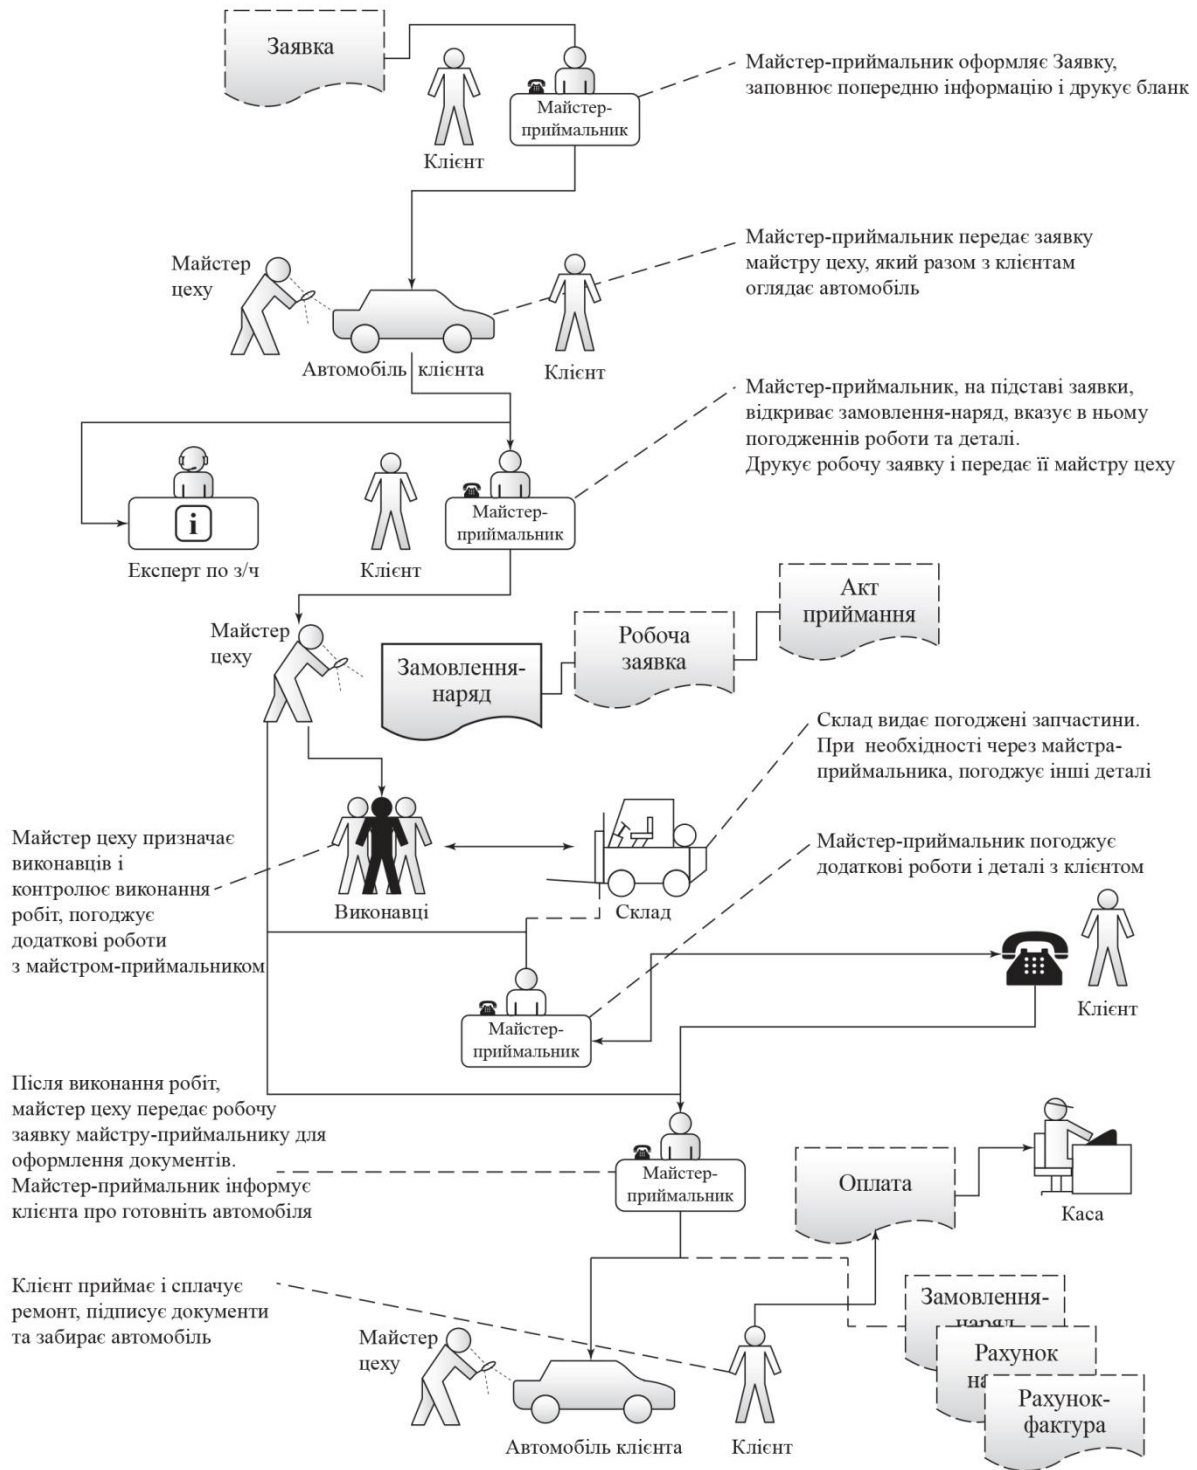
Заявка

Клієнт

Майстер-приймальник

Майстер-приймальник оформляє Заявку, заповнює попередню інформацію і друкує бланк

Майстер цеху

Автомобіль клієнта

Клієнт

Майстер-приймальник передає заявку майстру цеху, який разом з клієнтам оглядає автомобіль

Майстер-приймальник, на підставі заявки, відкриває замовлення-наряд, вказує в ньому погодженнів роботи та деталі.
Друкує робочу заявку і передає її майстру цеху

Експерт по з/ч

Клієнт

Майстер-приймальник

Майстер цеху

Замовлення-наряд

Робоча заявка

Акт приймання

Склад видає погоджені запчастини. При необхідності через майстра-приймальника, погоджує інші деталі

Майстер цеху призначає виконавців і контролює виконання робіт, погоджує додаткові роботи з майстром-приймальником

Виконавці

Склад

Майстер-приймальник погоджує додаткові роботи і деталі з клієнтом

Майстер-приймальник

Клієнт

Після виконання робіт, майстер цеху передає робочу заявку майстру-приймальнику для оформлення документів. Майстер-приймальник інформує клієнта про готовніть автомобіля

Майстер-приймальник

Оплата

Каса

Клієнт приймає і сплачує ремонт, підписує документи та забирає автомобіль

Майстер цеху

Автомобіль клієнта

Клієнт

Замовлення-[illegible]

Рахунок на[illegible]

Рахунок-фактура